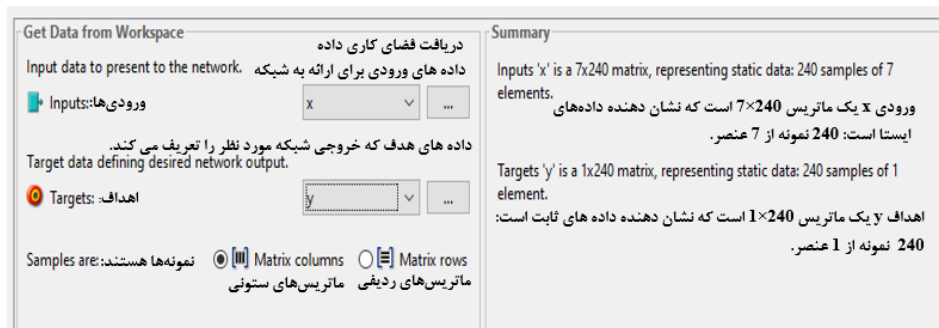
Get Data from Workspace
دریافت فضای کاری داده
Input data to present to the network.
داده های ورودی برای ارائه به شبکه
Inputs: ورودی‌ها:
x
...
داده های هدف که خروجی شبکه مورد نظر را تعریف می کند.
Target data defining desired network output.
Targets: اهداف:
y
...
Samples are: نمونه‌ها هستند:
Matrix columns
ماتریس‌های ستونی
Matrix rows
ماتریس‌های ردیفی

Summary
Inputs 'x' is a 7x240 matrix, representing static data: 240 samples of 7 elements.
ورودی x یک ماتریس 240×7 است که نشان دهنده داده‌های ایستا است: 240 نمونه از 7 عنصر.
Targets 'y' is a 1x240 matrix, representing static data: 240 samples of 1 element.
اهداف y یک ماتریس 240×1 است که نشان دهنده داده های ثابت است: 240 نمونه از 1 عنصر.